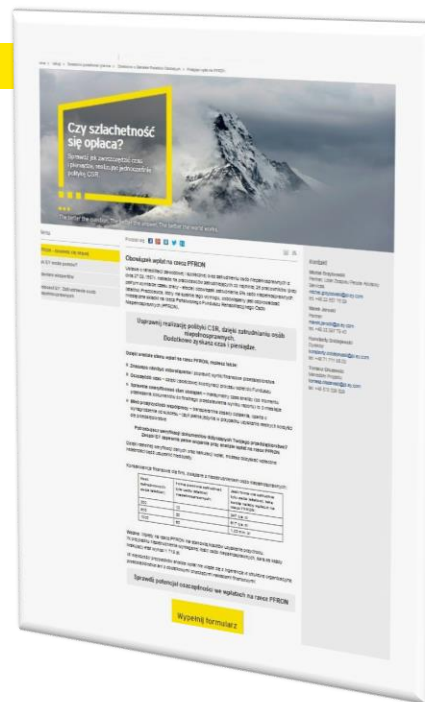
Czy szlachetność się opłaca?

Sprawdź jak zaoszczędzić czas i pieniądze, realizując jednocześnie politykę CSR.

The better the question. The better the answer. The better the world works.

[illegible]

Obowiązek wpłat na rzecz PFRON

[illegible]

Usprawnij realizację polityki CSR, dzięki zatrudnianiu osób niepełnosprawnych. Dodatkowo zyskasz czas i pieniądze.

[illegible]

| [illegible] | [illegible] | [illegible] |
|---|---|---|
| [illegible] | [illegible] | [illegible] |

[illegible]

Sprawdź potencjał oszczędności we wpłatach na rzecz PFRON

Wypełnij formularz

Kontakt

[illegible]